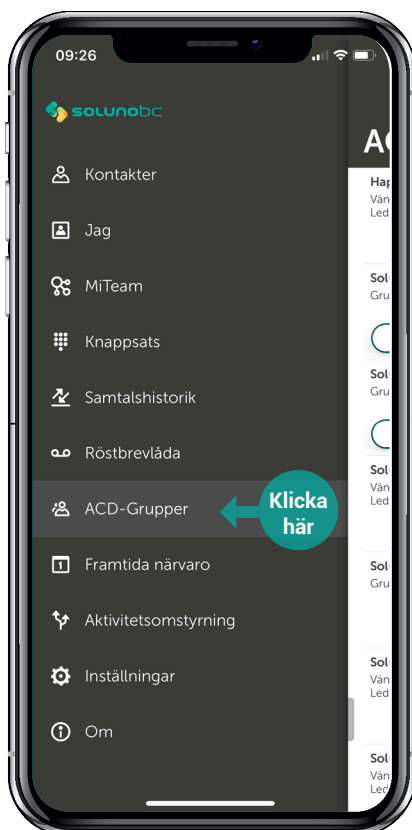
09:26

solunobc

Kontakter

Jag

MiTeam

Knappsats

Samtalshistorik

Röstbrevlåda

ACD-Grupper

Klicka här

Framtida närvaro

Aktivitetsomstyrning

Inställningar

Om

AC

Hap
Vän
Led

Sol
Gru

Sol
Gru

Sol
Vän
Led

Sol
Gru

Sol
Vän
Led

Sol
Vän
Led